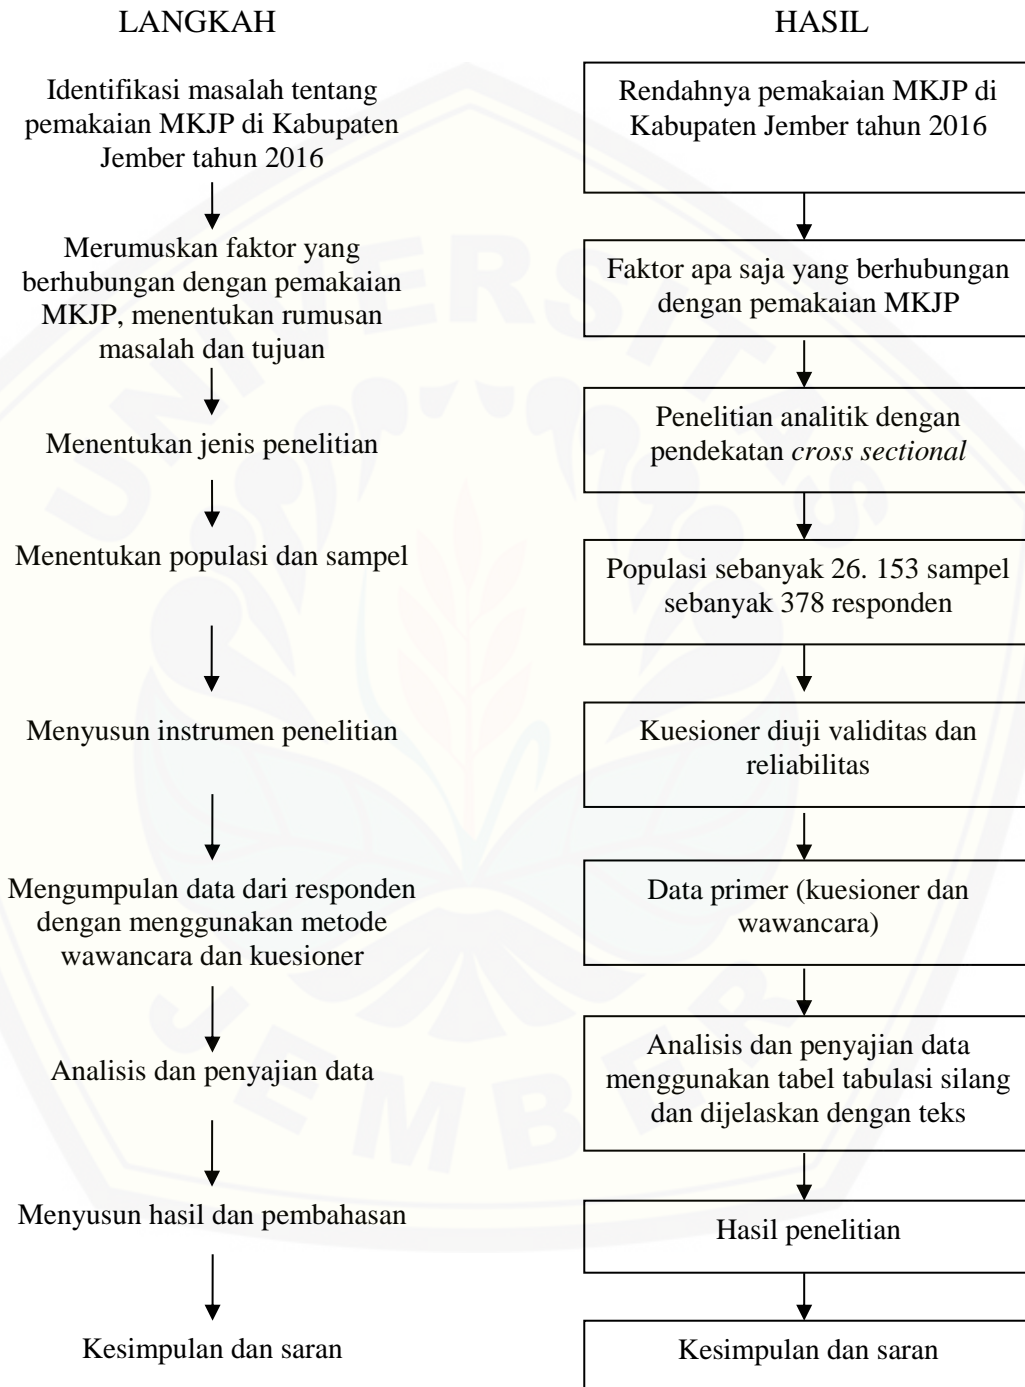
LANGKAH

Identifikasi masalah tentang pemakaian MKJP di Kabupaten Jember tahun 2016

Merumuskan faktor yang berhubungan dengan pemakaian MKJP, menentukan rumusan masalah dan tujuan

Menentukan jenis penelitian

Menentukan populasi dan sampel

Menyusun instrumen penelitian

Mengumpulan data dari responden dengan menggunakan metode wawancara dan kuesioner

Analisis dan penyajian data

Menyusun hasil dan pembahasan

Kesimpulan dan saran

HASIL

Rendahnya pemakaian MKJP di Kabupaten Jember tahun 2016

Faktor apa saja yang berhubungan dengan pemakaian MKJP

Penelitian analitik dengan pendekatan *cross sectional*

Populasi sebanyak 26. 153 sampel sebanyak 378 responden

Kuesioner diuji validitas dan reliabilitas

Data primer (kuesioner dan wawancara)

Analisis dan penyajian data menggunakan tabel tabulasi silang dan dijelaskan dengan teks

Hasil penelitian

Kesimpulan dan saran